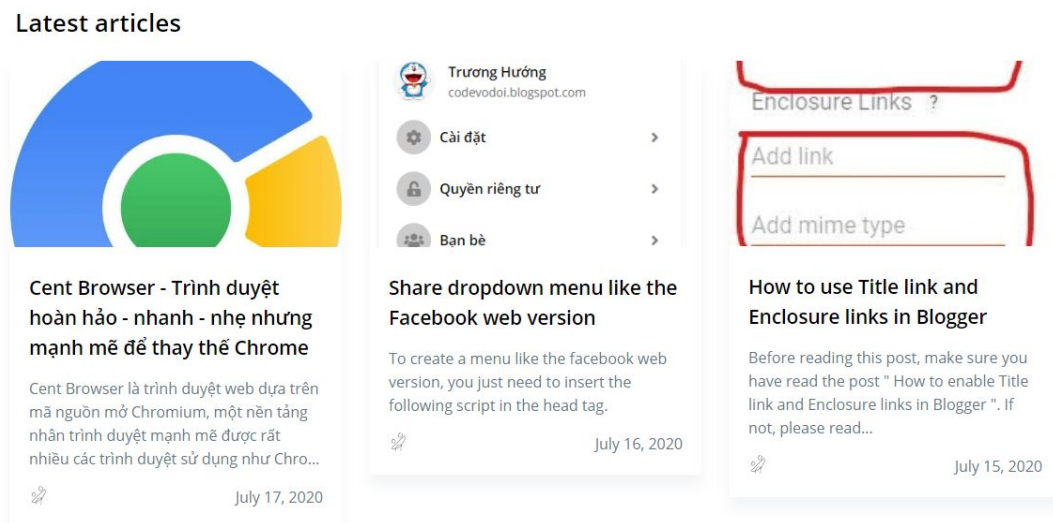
Latest articles

Cent Browser - Trình duyệt hoàn hảo - nhanh - nhẹ nhưng mạnh mẽ để thay thế Chrome

Cent Browser là trình duyệt web dựa trên mã nguồn mở Chromium, một nền tảng nhân trình duyệt mạnh mẽ được rất nhiều các trình duyệt sử dụng như Chro...

July 17, 2020

Trương Hướng
codevodoi.blogspot.com
Cài đặt
Quyền riêng tư
Bạn bè

Share dropdown menu like the Facebook web version

To create a menu like the facebook web version, you just need to insert the following script in the head tag.

July 16, 2020

Enclosure Links ?
Add link
Add mime type

How to use Title link and Enclosure links in Blogger

Before reading this post, make sure you have read the post " How to enable Title link and Enclosure links in Blogger ". If not, please read...

July 15, 2020